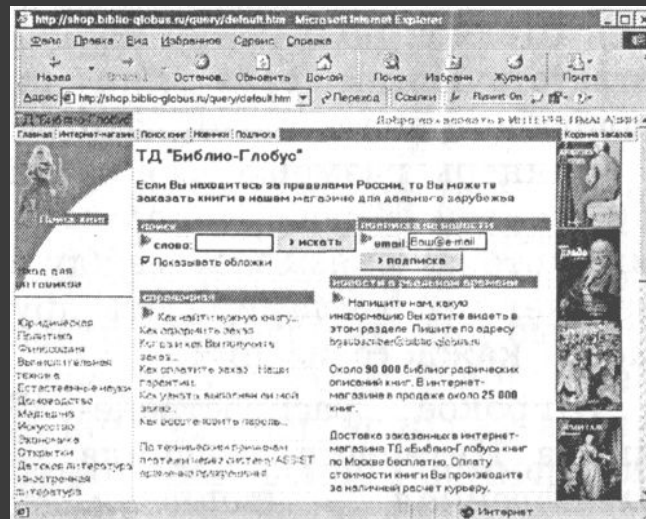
http://shop.biblio-globus.ru/query/default.htm - Microsoft Internet Explorer

Файл Правка Вид Избранное Сервис Справка

Назад Вперед Остановить Обновить Домой Поиск Избранное Журнал Почта

Адрес http://shop.biblio-globus.ru/query/default.htm Переход Ссылки

ТД Библио-Глобус

Добро пожаловать в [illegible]

Главная Интернет-магазин Поиск книг Новинки Подписка

Корзина заказов

Поиск книг

Код для интернет

ТД "Библио-Глобус"

Если Вы находитесь за пределами России, то Вы можете заказать книги в нашем магазине для дальнего зарубежья

поиск

слово: искать

Показывать обложки

подписка на новости

email: Ваш@e-mail

подписка

справочная

Как найти нужную книгу...

Как оформить заказ

Когда и как Вы получите заказ...

Как оплатить заказ. Наши гарантии.

Как узнать, выполнен ли мой заказ...

Как восстановить пароль...

По техническим причинам платежи через систему ASSIST временно прекращены

новости в реальном времени

Напишите нам, какую информацию Вы хотите видеть в этом разделе. Пишите по адресу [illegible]@biblio-globus.ru

Около 90 000 библиографических описаний книг. В интернет-магазине в продаже около 25 000 книг.

Доставка заказанных в интернет-магазине ТД «Библио-Глобус» книг по Москве бесплатно. Оплату стоимости книги Вы производите за наличный расчет курьеру.

Юридическая
Политика
Философия
Вычислительная техника
Естественные науки
Домоводство
Медицина
Искусство
Экономика
Открытки
Детская литература
Иностранная литература

Интернет